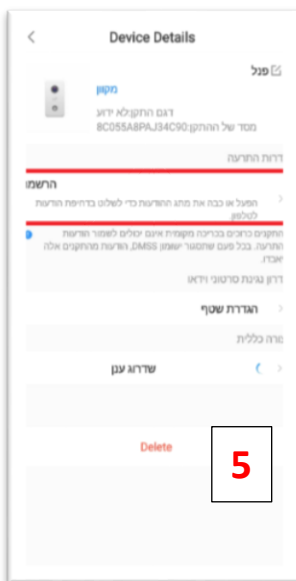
<

Device Details

פנל

מקוון

דגם התקן:לא ידוע

מסד של ההתקן: 8C055A8PAJ34C90

דרות התרעה

הרשמו

הפעל או כבה את מתג התרעות כדי לשלוט בדחיפת הודעות לטלפון.

התקנים כרוכים בכרטיס מקומית אינם יכולים לשמור הודעות התרעה. בכל פעם שתסגור יישומון DMSS, הודעות מהתקנים אלה יאבדו.

דרוג נגינת סרטוני וידאו

הגדרת שטף

מרה כללית

שדרוג ענן

Delete

5